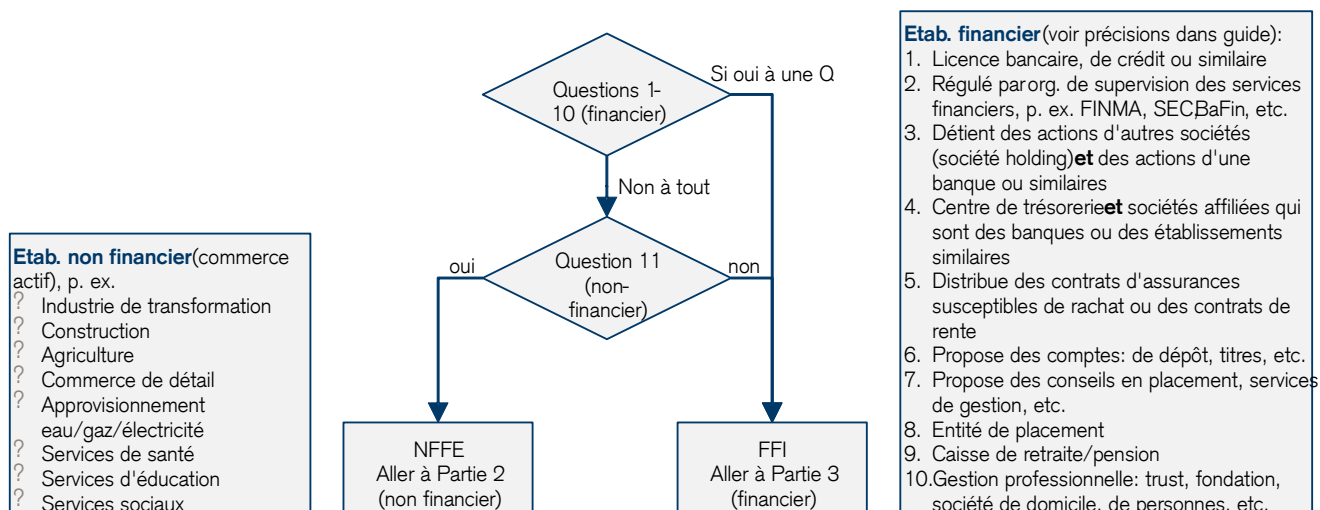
Questions 1-10 (financier)

Si oui à une Q

Non à tout

Question 11 (non-financier)

oui

non

NFFE
Aller à Partie 2
(non financier)

FFI
Aller à Partie 3
(financier)

Etab. non financier(commerce actif), p. ex.
? Industrie de transformation
? Construction
? Agriculture
? Commerce de détail
? Approvisionnement eau/gaz/électricité
? Services de santé
? Services d'éducation
? Services sociaux

Etab. financier(voir précisions dans guide):
1. Licence bancaire, de crédit ou similaire
2. Régulé par org. de supervision des services financiers, p. ex. FINMA, SEC,BaFin, etc.
3. Détient des actions d'autres sociétés (société holding)et des actions d'une banque ou similaires
4. Centre de trésorerieet sociétés affiliées qui sont des banques ou des établissements similaires
5. Distribue des contrats d'assurances susceptibles de rachat ou des contrats de rente
6. Propose des comptes: de dépôt, titres, etc.
7. Propose des conseils en placement, services de gestion, etc.
8. Entité de placement
9. Caisse de retraite/pension
10.Gestion professionnelle: trust, fondation, société de domicile, de personnes, etc.